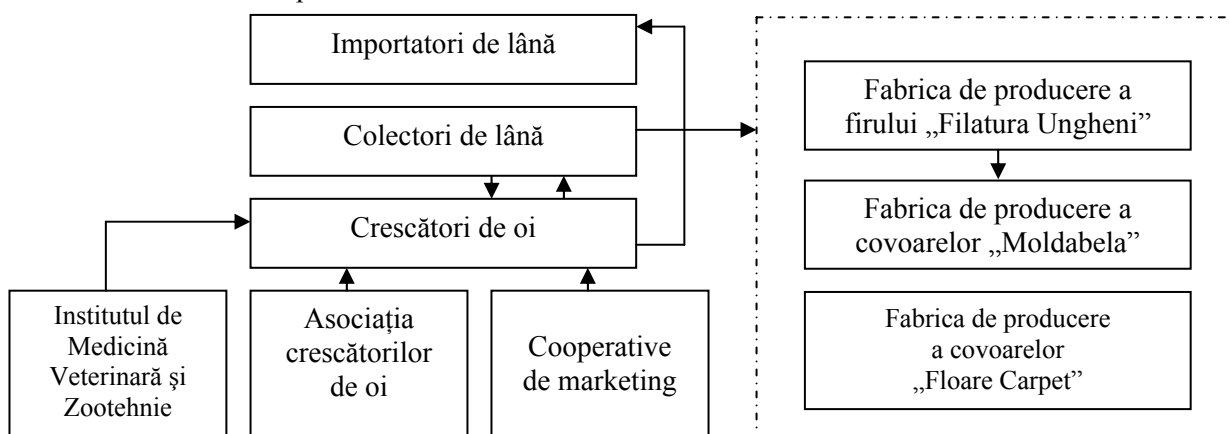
Importatori de lână

Colectori de lână

Crescători de oi

Institutul de Medicină Veterinară şi Zootehnie

Asociația crescătorilor de oi

Cooperative de marketing

Fabrica de producere a firului „Filatura Ungheni”

Fabrica de producere a covoarelor „Moldabela”

Fabrica de producere a covoarelor „Floare Carpet”